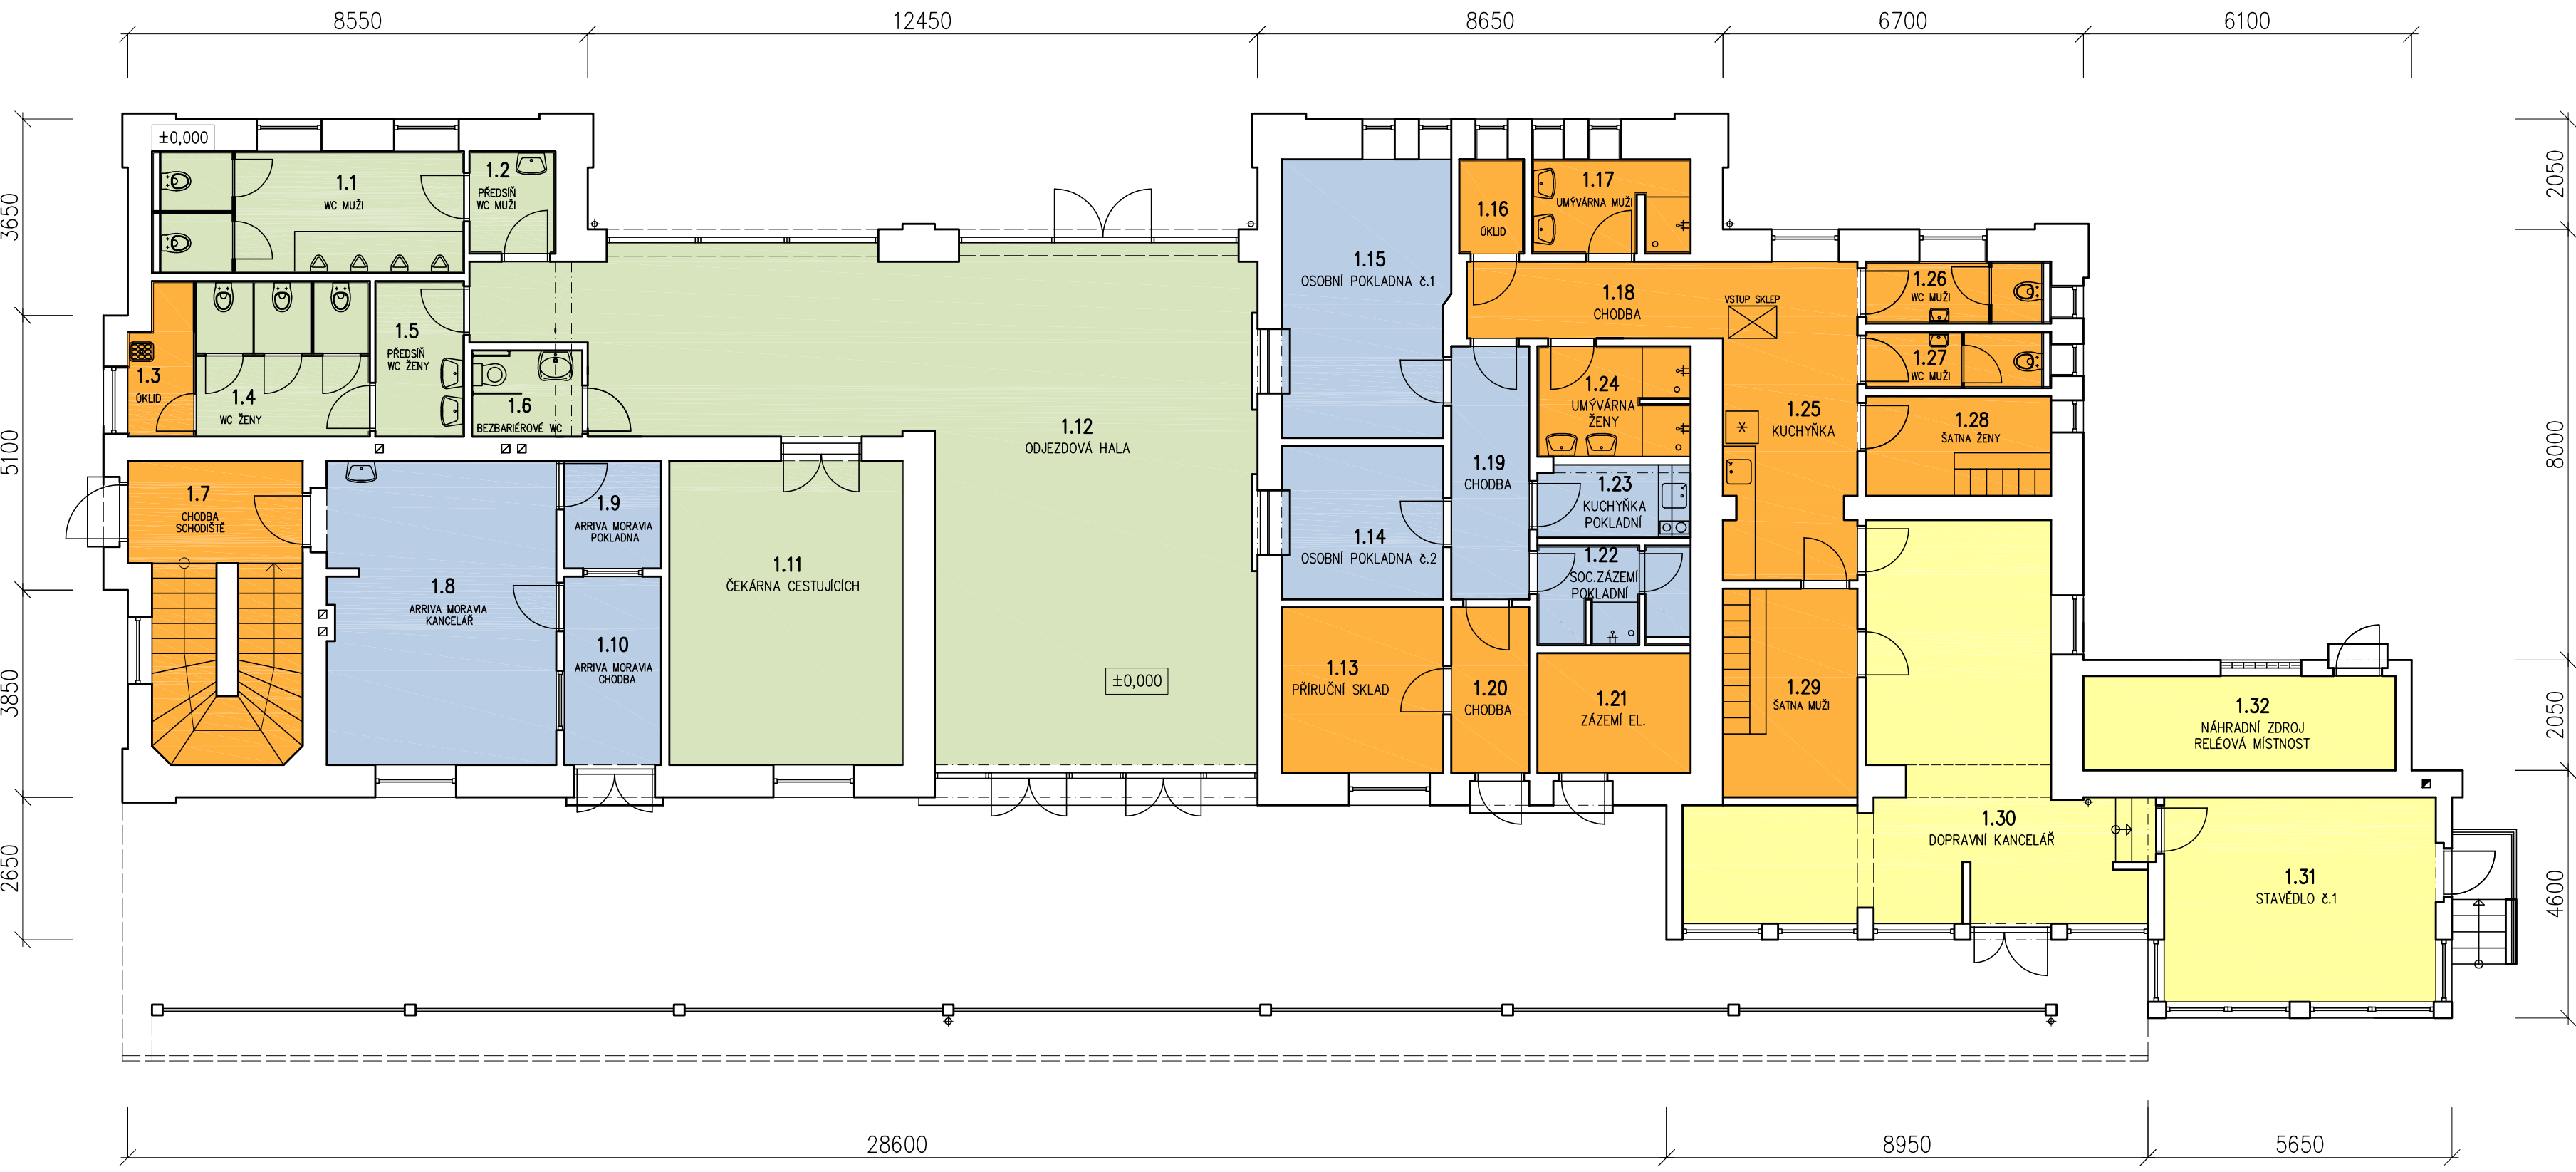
8550 12450 8650 6700 6100

3650
5100
3850
2650

2050
8000
2050
4600

±0,000

1.1
WC MUŽI

1.2
PŘEDSÍŇ WC MUŽI

1.3
ÚKLID

1.4
WC ŽENY

1.5
PŘEDSÍŇ WC ŽENY

1.6
BEZBARIÉROVÉ WC

1.7
CHODBA SCHODIŠTĚ

1.8
ARRIVA MORAVIA KANCELÁŘ

1.9
ARRIVA MORAVIA POKLADNA

1.10
ARRIVA MORAVIA CHODBA

1.11
ČEKÁRNA CESTUJÍCÍCH

1.12
ODJEZDOVÁ HALA

±0,000

1.13
PŘÍRUČNÍ SKLAD

1.14
OSOBNÍ POKLADNA č.2

1.15
OSOBNÍ POKLADNA č.1

1.16
ÚKLID

1.17
UMÝVÁRNA MUŽI

1.18
CHODBA

VSTUP SKLEP

1.19
CHODBA

1.20
CHODBA

1.21
ZÁZEMÍ EL.

1.22
SOC.ZÁZEMÍ POKLADNÍ

1.23
KUCHYŇKA POKLADNÍ

1.24
UMÝVÁRNA ŽENY

1.25
KUCHYŇKA

1.26
WC MUŽI

1.27
WC MUŽI

1.28
ŠATNA ŽENY

1.29
ŠATNA MUŽI

1.30
DOPRAVNÍ KANCELÁŘ

1.31
STAVĚDLO č.1

1.32
NÁHRADNÍ ZDROJ RELÉOVÁ MÍSTNOST

28600 8950 5650